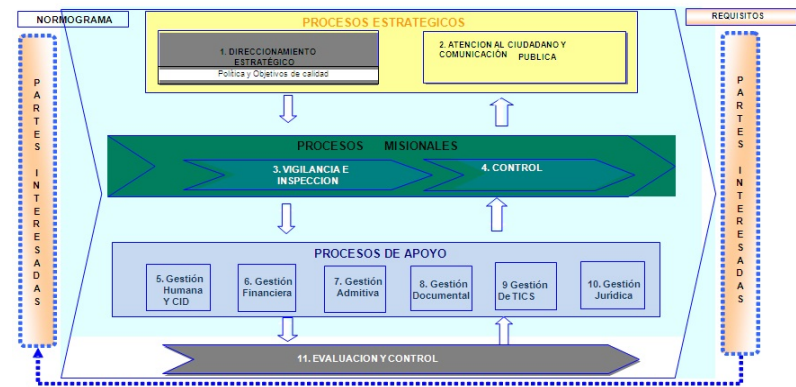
NORMOGRAMA

REQUISITOS

PARTES INTERESADAS

PROCESOS ESTRATEGICOS

1. DIRECCIONAMIENTO ESTRATÉGICO

Politica y Objetivos de calidad

2. ATENCION AL CIUDADANO Y COMUNICACIÓN PUBLICA

PROCESOS MISIONALES

3. VIGILANCIA E INSPECCION

4. CONTROL

PROCESOS DE APOYO

5. Gestión Humana Y CID

6. Gestión Financiera

7. Gestión Admitiva

8. Gestión Documental

9 Gestión De TICS

10. Gestión Jurídica

11. EVALUACION Y CONTROL

PARTES INTERESADAS